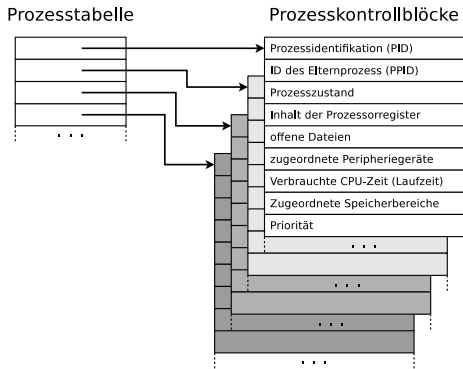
Prozesstabelle

Prozesskontrollblöcke

. . .

Prozessidentifikation (PID)
ID des Elternprozess (PPID)
Prozesszustand
Inhalt der Prozessorregister
offene Dateien
zugeordnete Peripheriegeräte
Verbrauchte CPU-Zeit (Laufzeit)
Zugeordnete Speicherbereiche
Priorität

. . .
. . .
. . .
. . .